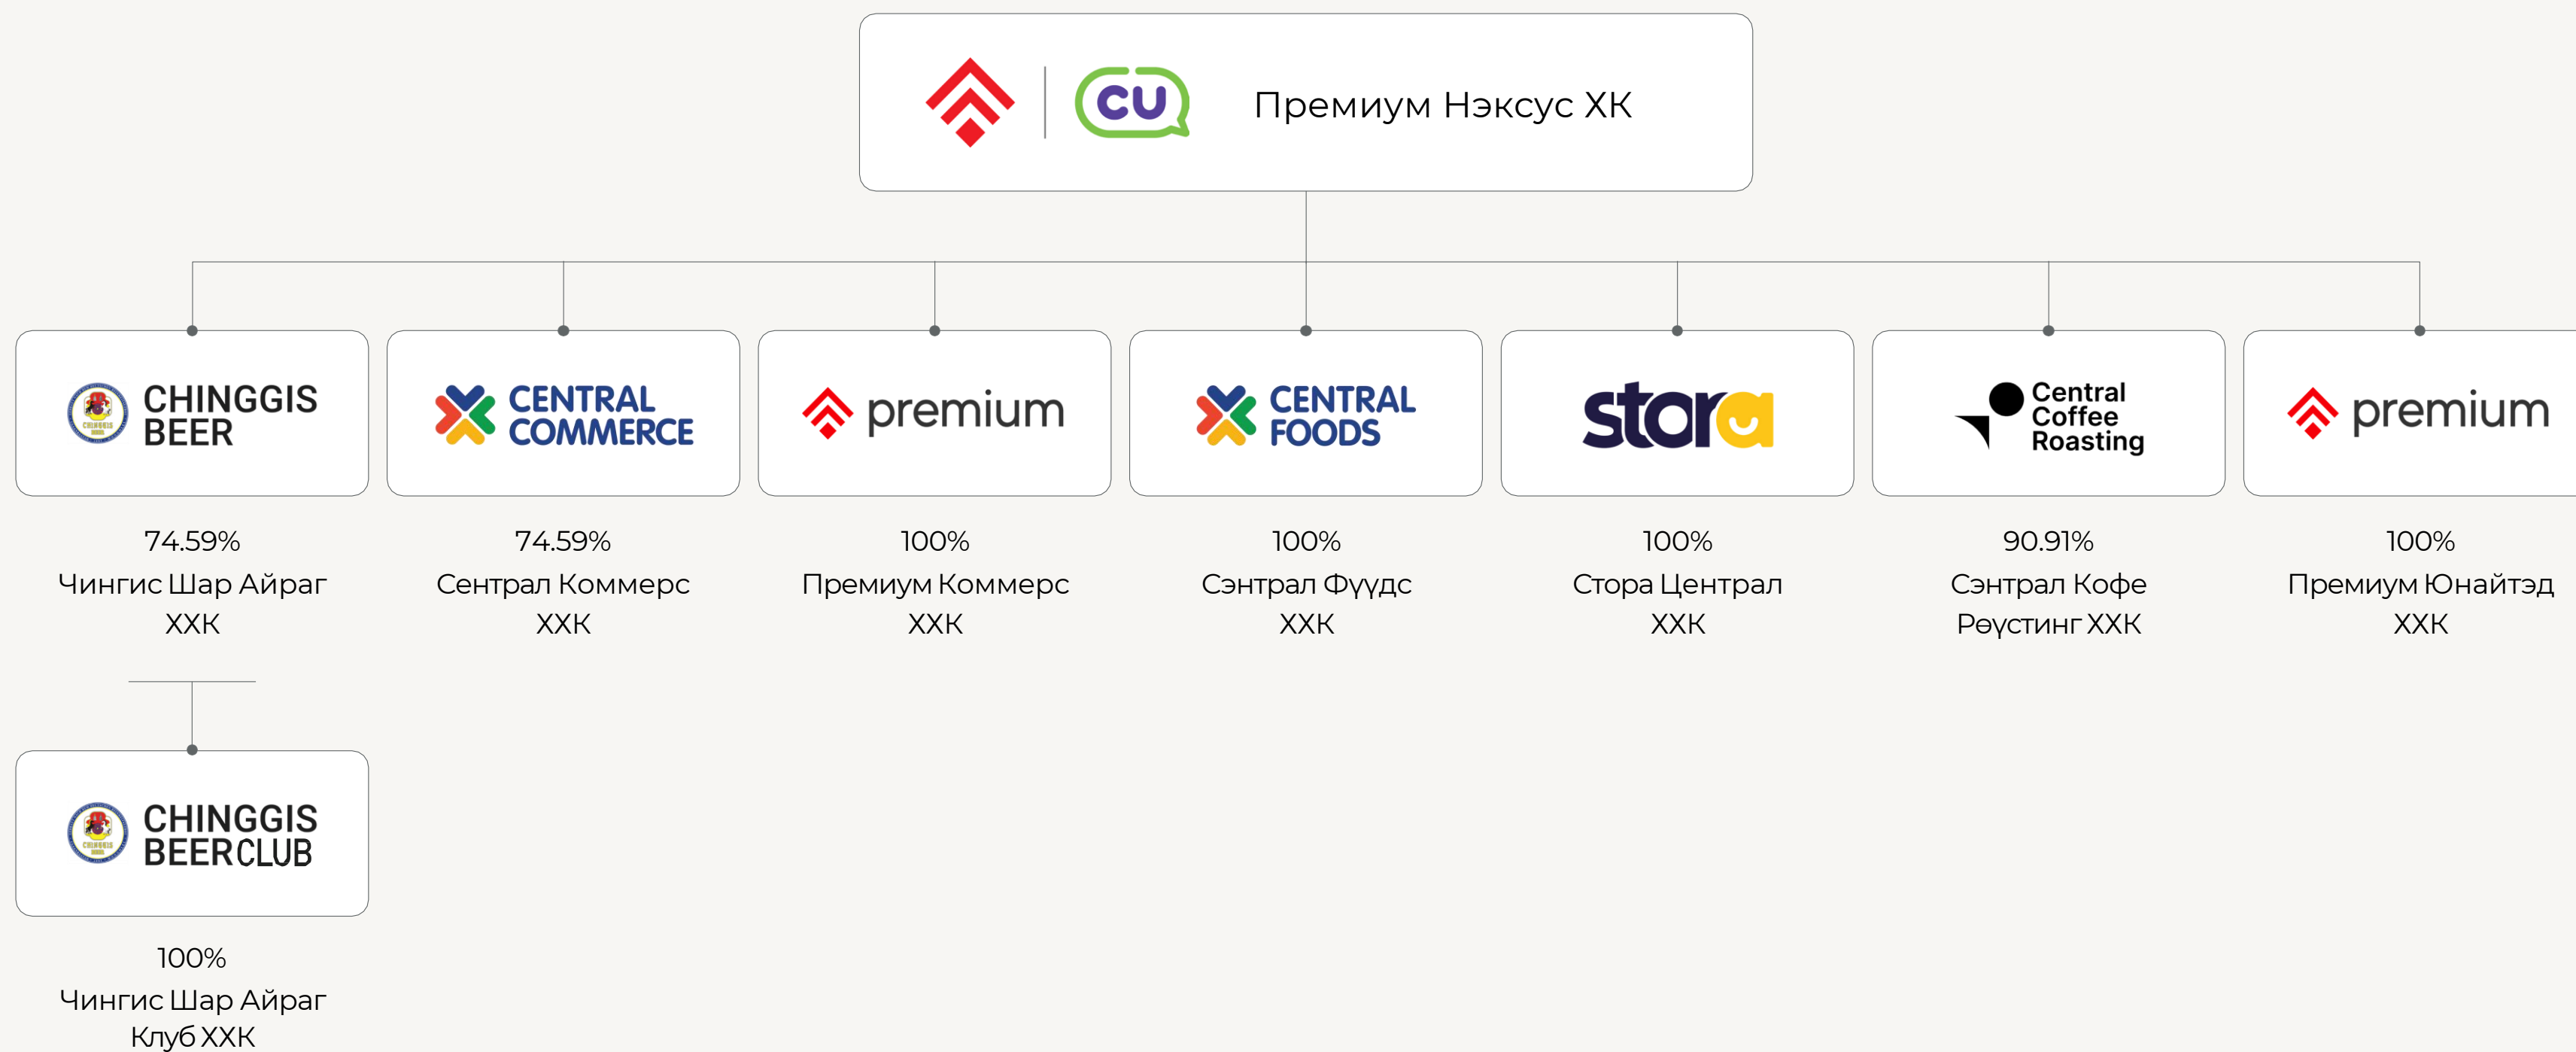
CU Премиум Нэксус ХК

CHINGGIS BEER

74.59%
Чингис Шар Айраг ХХК

CENTRAL COMMERCE

74.59%
Сентрал Коммерс ХХК

premium

100%
Премиум Коммерс ХХК

CENTRAL FOODS

100%
Сэнтрал Фүүдс ХХК

stora

100%
Стора Централ ХХК

Central Coffee Roasting

90.91%
Сэнтрал Кофе Рөүстинг ХХК

premium

100%
Премиум Юнайтэд ХХК

CHINGGIS BEERCLUB

100%
Чингис Шар Айраг Клуб ХХК